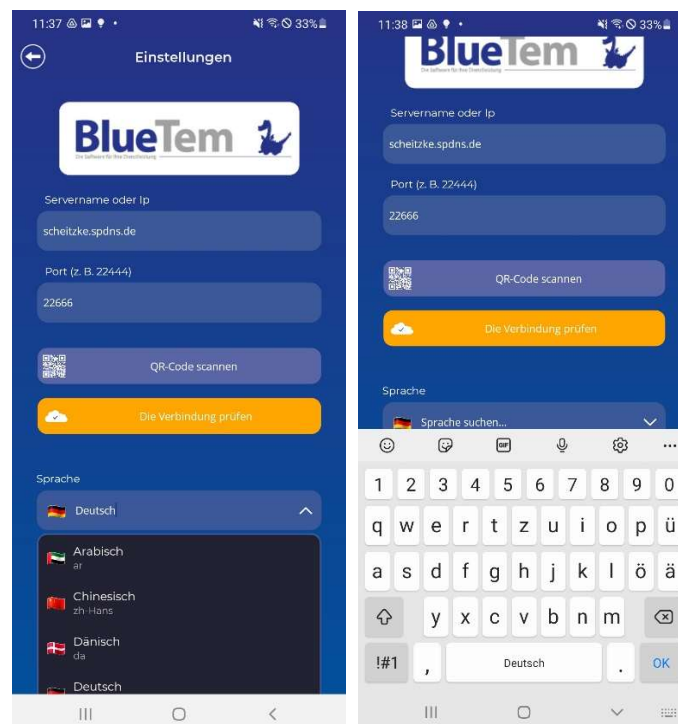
11:37 33%

Einstellungen

BlueTem
Die Software für Ihre Dienstleistung

Servername oder Ip

scheitzke.spdns.de

Port (z. B. 22444)

22666

QR-Code scannen

Die Verbindung prüfen

Sprache

Deutsch

Arabisch
ar

Chinesisch
zh-Hans

Dänisch
da

Deutsch

11:38 33%

BlueTem
Die Software für Ihre Dienstleistung

Servername oder Ip

scheitzke.spdns.de

Port (z. B. 22444)

22666

QR-Code scannen

Die Verbindung prüfen

Sprache

Sprache suchen...

GIF

1 2 3 4 5 6 7 8 9 0

q w e r t z u i o p ü

a s d f g h j k l ö ä

y x c v b n m

!#1 , Deutsch . OK